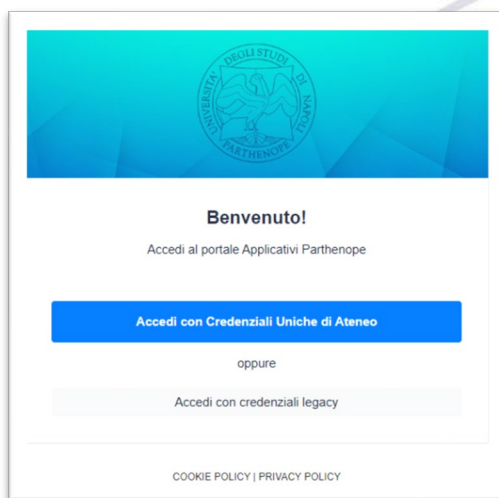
UNIVERSITÀ DEGLI STUDI DI NAPOLI PARTHENOPE

Benvenuto!

Accedi al portale Applicativi Parthenope

Accedi con Credenziali Uniche di Ateneo

oppure

Accedi con credenziali legacy

COOKIE POLICY | PRIVACY POLICY